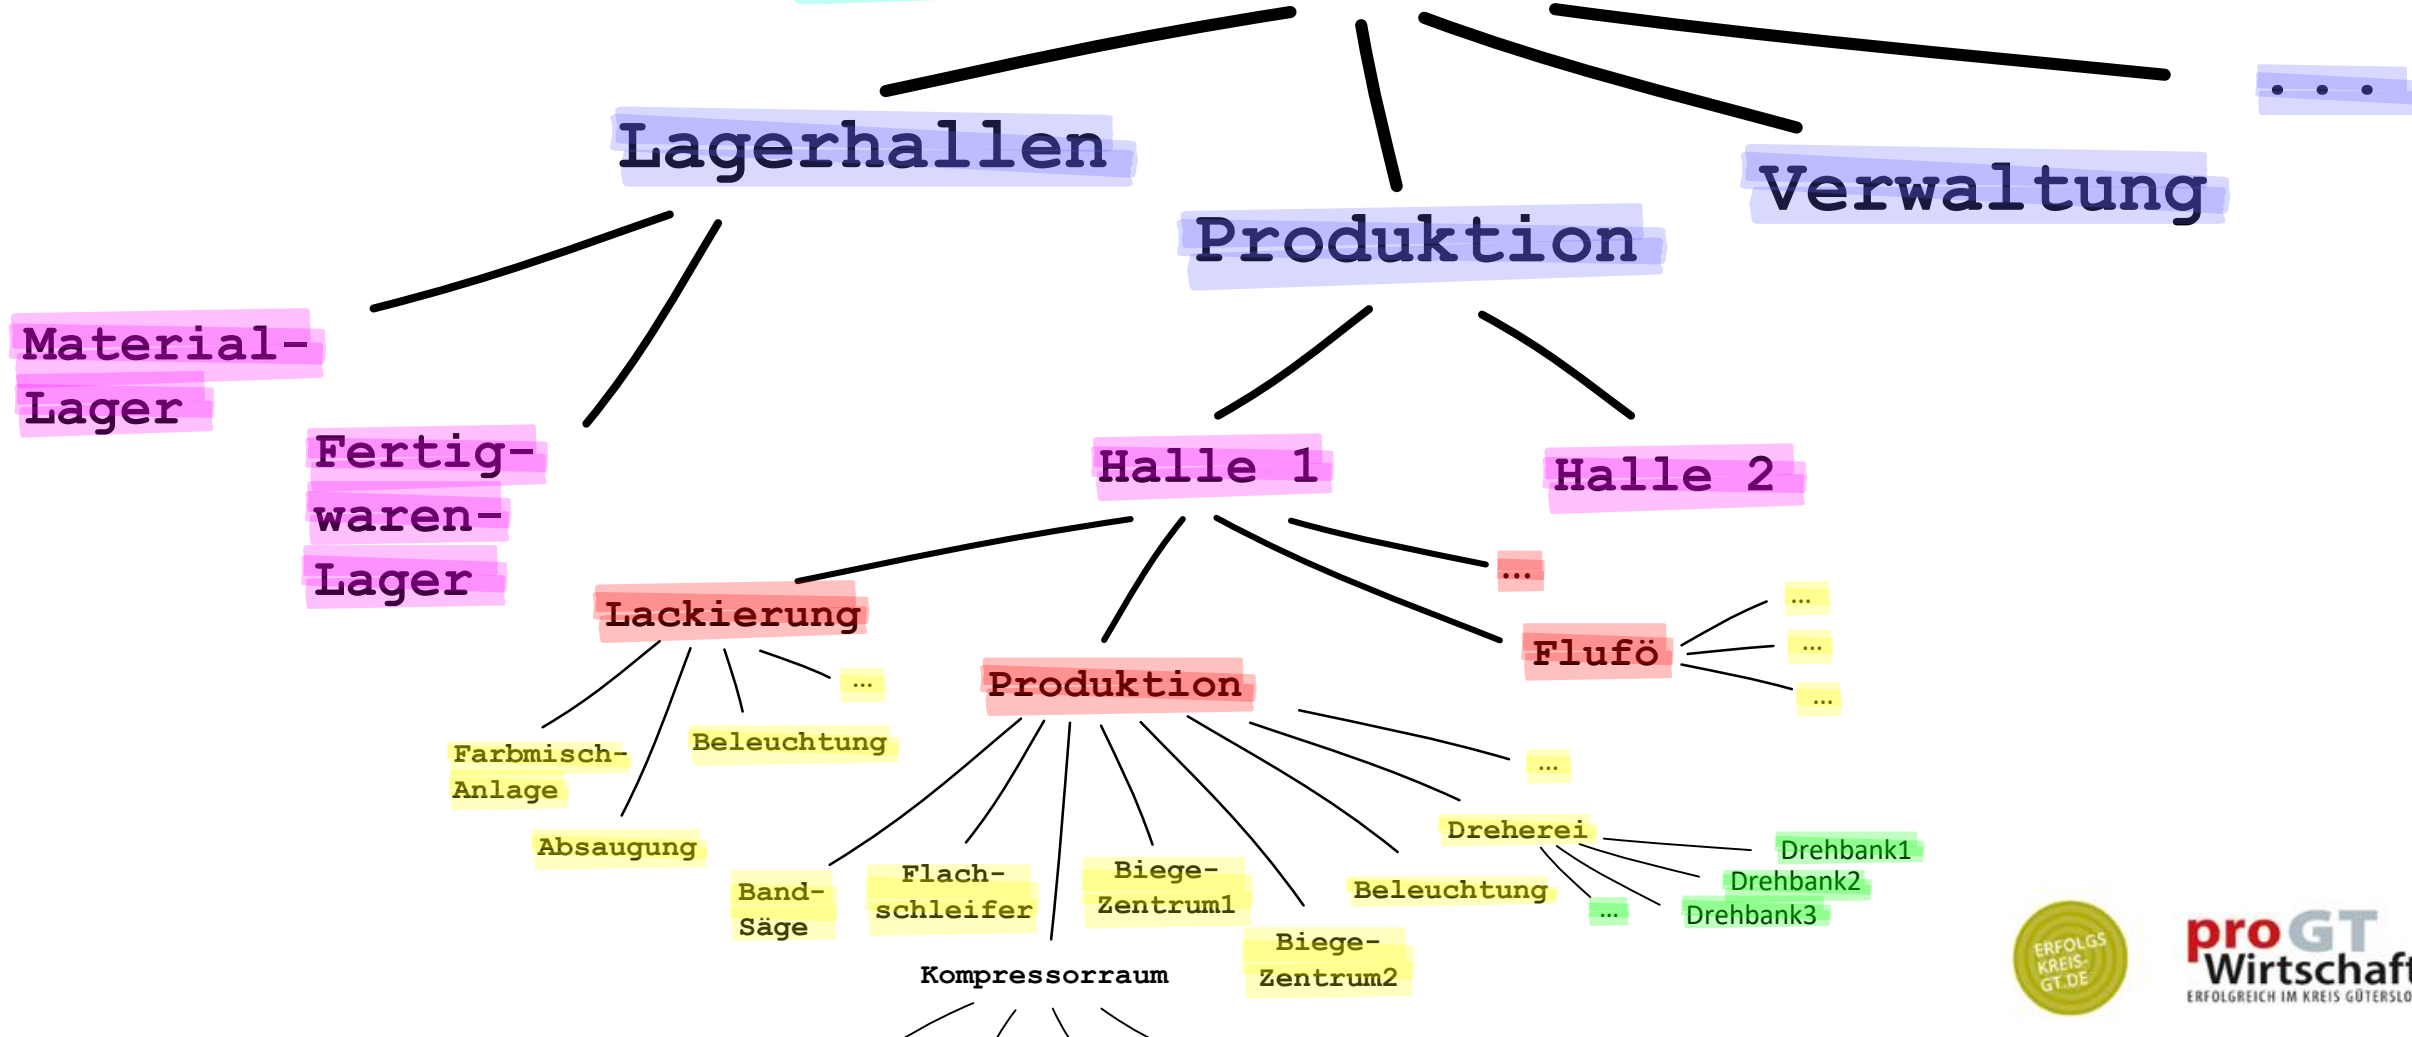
Lagerhallen

Produktion

Verwaltung

...

Material-Lager

Fertig-waren-Lager

Halle 1

Halle 2

Lackierung

...

Produktion

Flufö

...

...

...

...

Farbmisch-Anlage

Beleuchtung

Absaugung

...

Band-Säge

Flach-schleifer

Biege-Zentrum1

Biege-Zentrum2

Beleuchtung

Dreherei

Drehbank1

Drehbank2

Drehbank3

...

Kompressorraum

ERFOLGS KREIS-GT.DE

proGT Wirtschaft
ERFOLGREICH IM KREIS GÜTERSLO